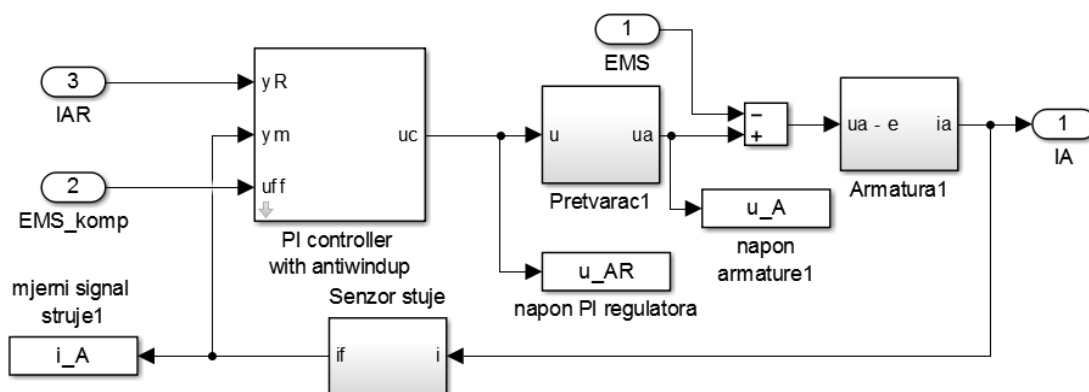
3
IAR

2
EMS_komp

yR
ym
uff
uc
PI controller with antiwindup

1
EMS

u
ua
Pretvarac1

u_AR
napon PI regulatora

u_A
napon armature1

−
+

ua - e
ia
Armatura1

1
IA

mjerni signal struje1
i_A

Senzor stuje
if
i